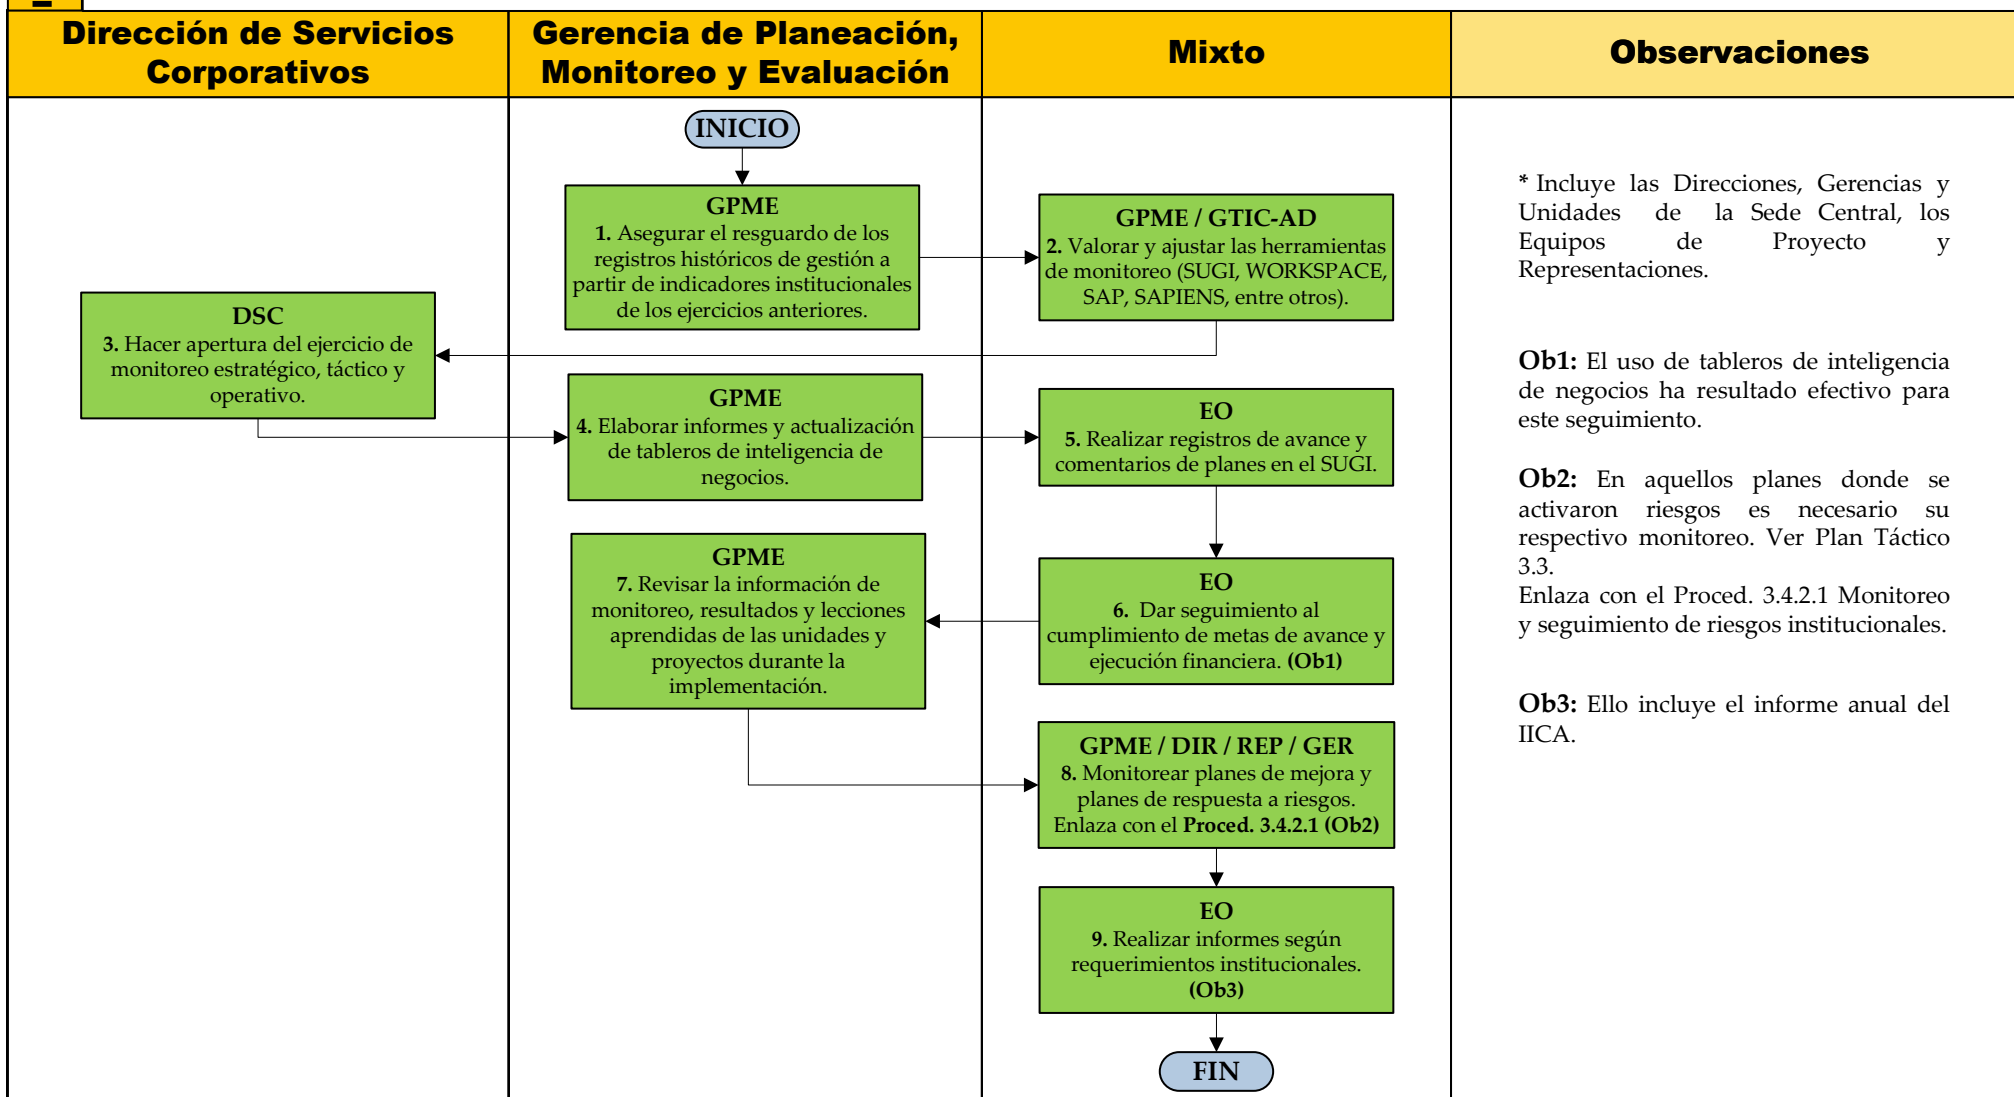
| Dirección de Servicios Corporativos | Gerencia de Planeación, Monitoreo y Evaluación | Mixto | Observaciones |
|---|---|---|---|

INICIO

GPME
1. Asegurar el resguardo de los registros históricos de gestión a partir de indicadores institucionales de los ejercicios anteriores.

GPME / GTIC-AD
2. Valorar y ajustar las herramientas de monitoreo (SUGI, WORKSPACE, SAP, SAPIENS, entre otros).

DSC
3. Hacer apertura del ejercicio de monitoreo estratégico, táctico y operativo.

GPME
4. Elaborar informes y actualización de tableros de inteligencia de negocios.

EO
5. Realizar registros de avance y comentarios de planes en el SUGI.

EO
6. Dar seguimiento al cumplimiento de metas de avance y ejecución financiera. (Ob1)

GPME
7. Revisar la información de monitoreo, resultados y lecciones aprendidas de las unidades y proyectos durante la implementación.

GPME / DIR / REP / GER
8. Monitorear planes de mejora y planes de respuesta a riesgos. Enlaza con el Proced. 3.4.2.1 (Ob2)

EO
9. Realizar informes según requerimientos institucionales. (Ob3)

FIN

* Incluye las Direcciones, Gerencias y Unidades de la Sede Central, los Equipos de Proyecto y Representaciones.

Ob1: El uso de tableros de inteligencia de negocios ha resultado efectivo para este seguimiento.

Ob2: En aquellos planes donde se activaron riesgos es necesario su respectivo monitoreo. Ver Plan Táctico 3.3.
Enlaza con el Proced. 3.4.2.1 Monitoreo y seguimiento de riesgos institucionales.

Ob3: Ello incluye el informe anual del IICA.